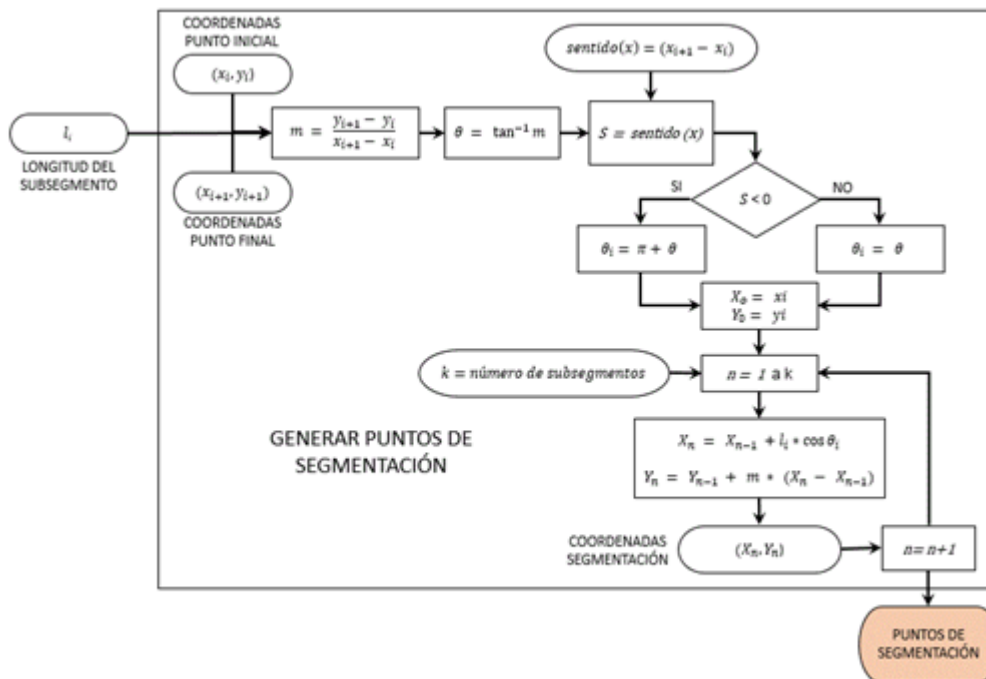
COORDENADAS PUNTO INICIAL

$(x_i, y_i)$

$sentido(x) = (x_{i+1} - x_i)$

$l_i$

LONGITUD DEL SUBSEGMENTO

$m = \frac{y_{i+1} - y_i}{x_{i+1} - x_i}$

$\theta = \tan^{-1} m$

$S = sentido\ (x)$

$(x_{i+1}, y_{i+1})$

COORDENADAS PUNTO FINAL

SI

$S < 0$

NO

$\theta_i = \pi + \theta$

$\theta_i = \theta$

$X_o = xi$
$Y_0 = yi$

$k = número\ de\ subsegmentos$

$n = 1$ a k

GENERAR PUNTOS DE SEGMENTACIÓN

$X_n = X_{n-1} + l_i * \cos\theta_i$

$Y_n = Y_{n-1} + m * (X_n - X_{n-1})$

COORDENADAS SEGMENTACIÓN

$(X_n, Y_n)$

$n = n+1$

PUNTOS DE SEGMENTACIÓN